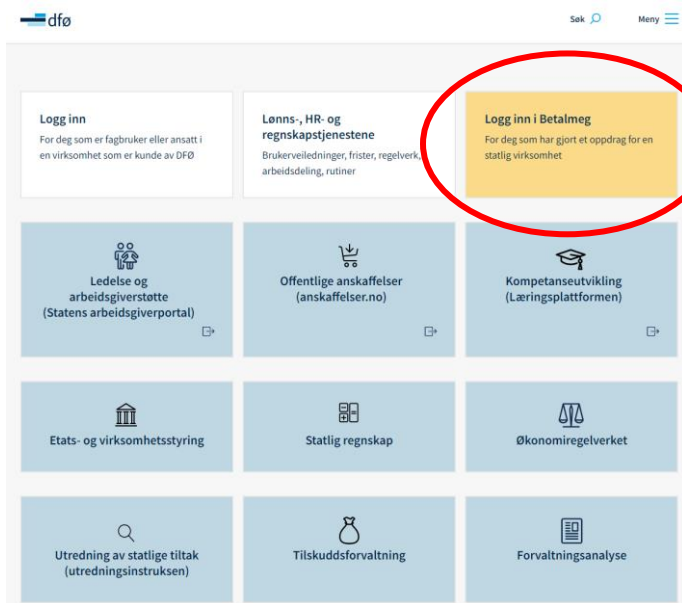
dfø

Søk

Meny

Logg inn
For deg som er fagbruker eller ansatt i en virksomhet som er kunde av DFØ

Lønns-, HR- og regnskapstjenestene
Brukerveiledninger, frister, regelverk, arbeidsdeling, rutiner

Logg inn i Betalmeg
For deg som har gjort et oppdrag for en statlig virksomhet

Ledelse og arbeidsgiverstøtte (Statens arbeidsgiverportal)

Offentlige anskaffelser (anskaffelser.no)

Kompetanseutvikling (Læringsplattformen)

Etats- og virksomhetsstyring

Statlig regnskap

Økonomiregelverket

Utredning av statlige tiltak (utredningsinstruksen)

Tilskuddsforvaltning

Forvaltningsanalyse